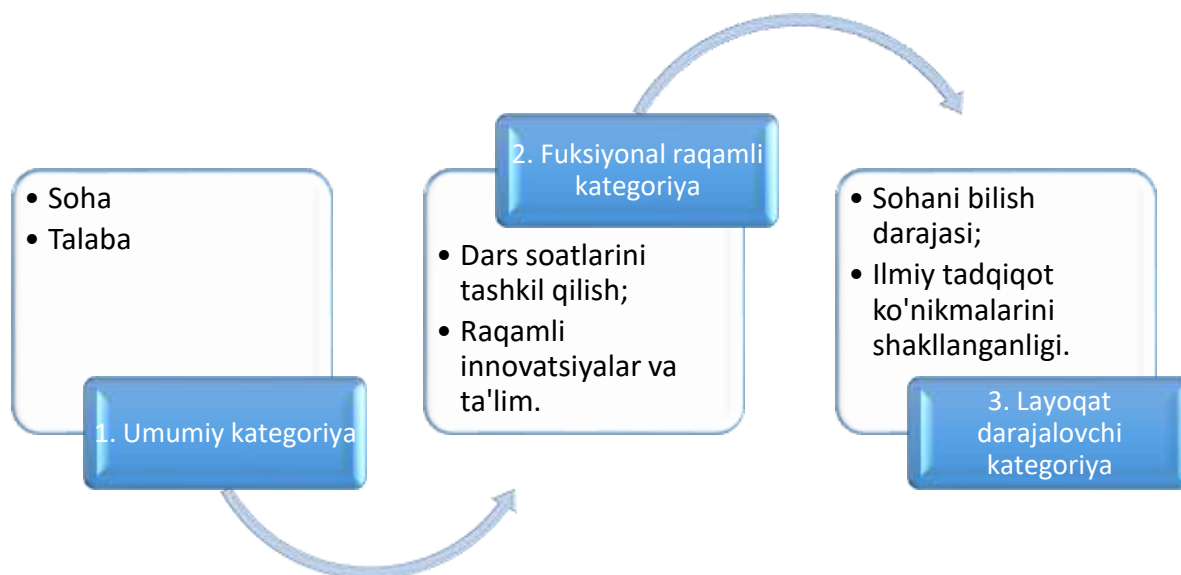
• Soha
• Talaba

1. Umumiy kategoriya

2. Fuksiyonal raqamli kategoriya

• Dars soatlarini tashkil qilish;
• Raqamli innovatsiyalar va ta'lim.

• Sohani bilish darajasi;
• Ilmiy tadqiqot ko'nikmalarini shakllanganligi.

3. Layoqat darajalovchi kategoriya